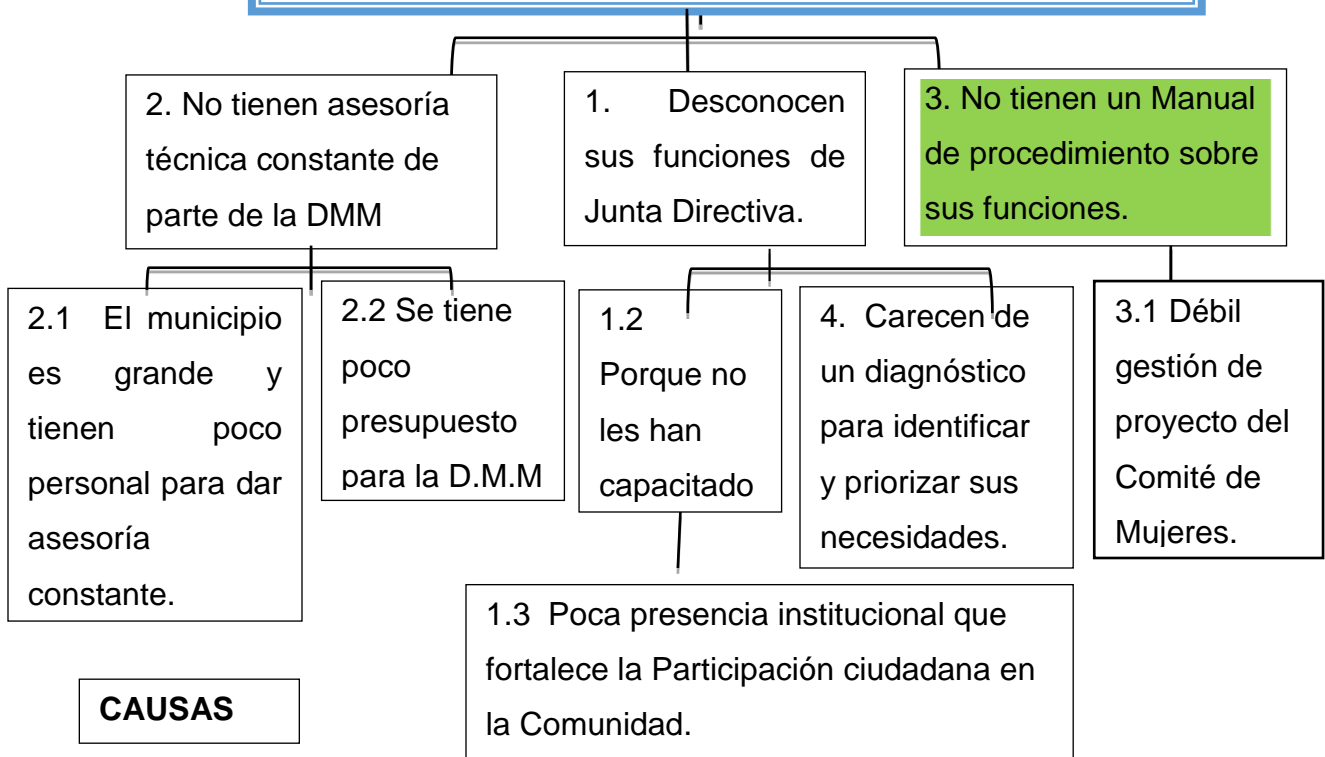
2. No tienen asesoría técnica constante de parte de la DMM

1. Desconocen sus funciones de Junta Directiva.

3. No tienen un Manual de procedimiento sobre sus funciones.

2.1 El municipio es grande y tienen poco personal para dar asesoría constante.

2.2 Se tiene poco presupuesto para la D.M.M

1.2 Porque no les han capacitado

4. Carecen de un diagnóstico para identificar y priorizar sus necesidades.

3.1 Débil gestión de proyecto del Comité de Mujeres.

1.3 Poca presencia institucional que fortalece la Participación ciudadana en la Comunidad.

CAUSAS